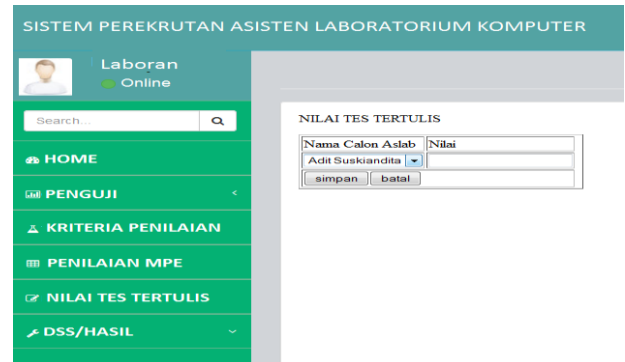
SISTEM PEREKRUTAN ASISTEN LABORATORIUM KOMPUTER

Laboran
Online

Search...

HOME

PENGUJI

KRITERIA PENILAIAN

PENILAIAN MPE

NILAI TES TERTULIS

DSS/HASIL

NILAI TES TERTULIS

| Nama Calon Aslab | Nilai |
|---|---|
| Adit Suskiandita | |
| simpan batal | |